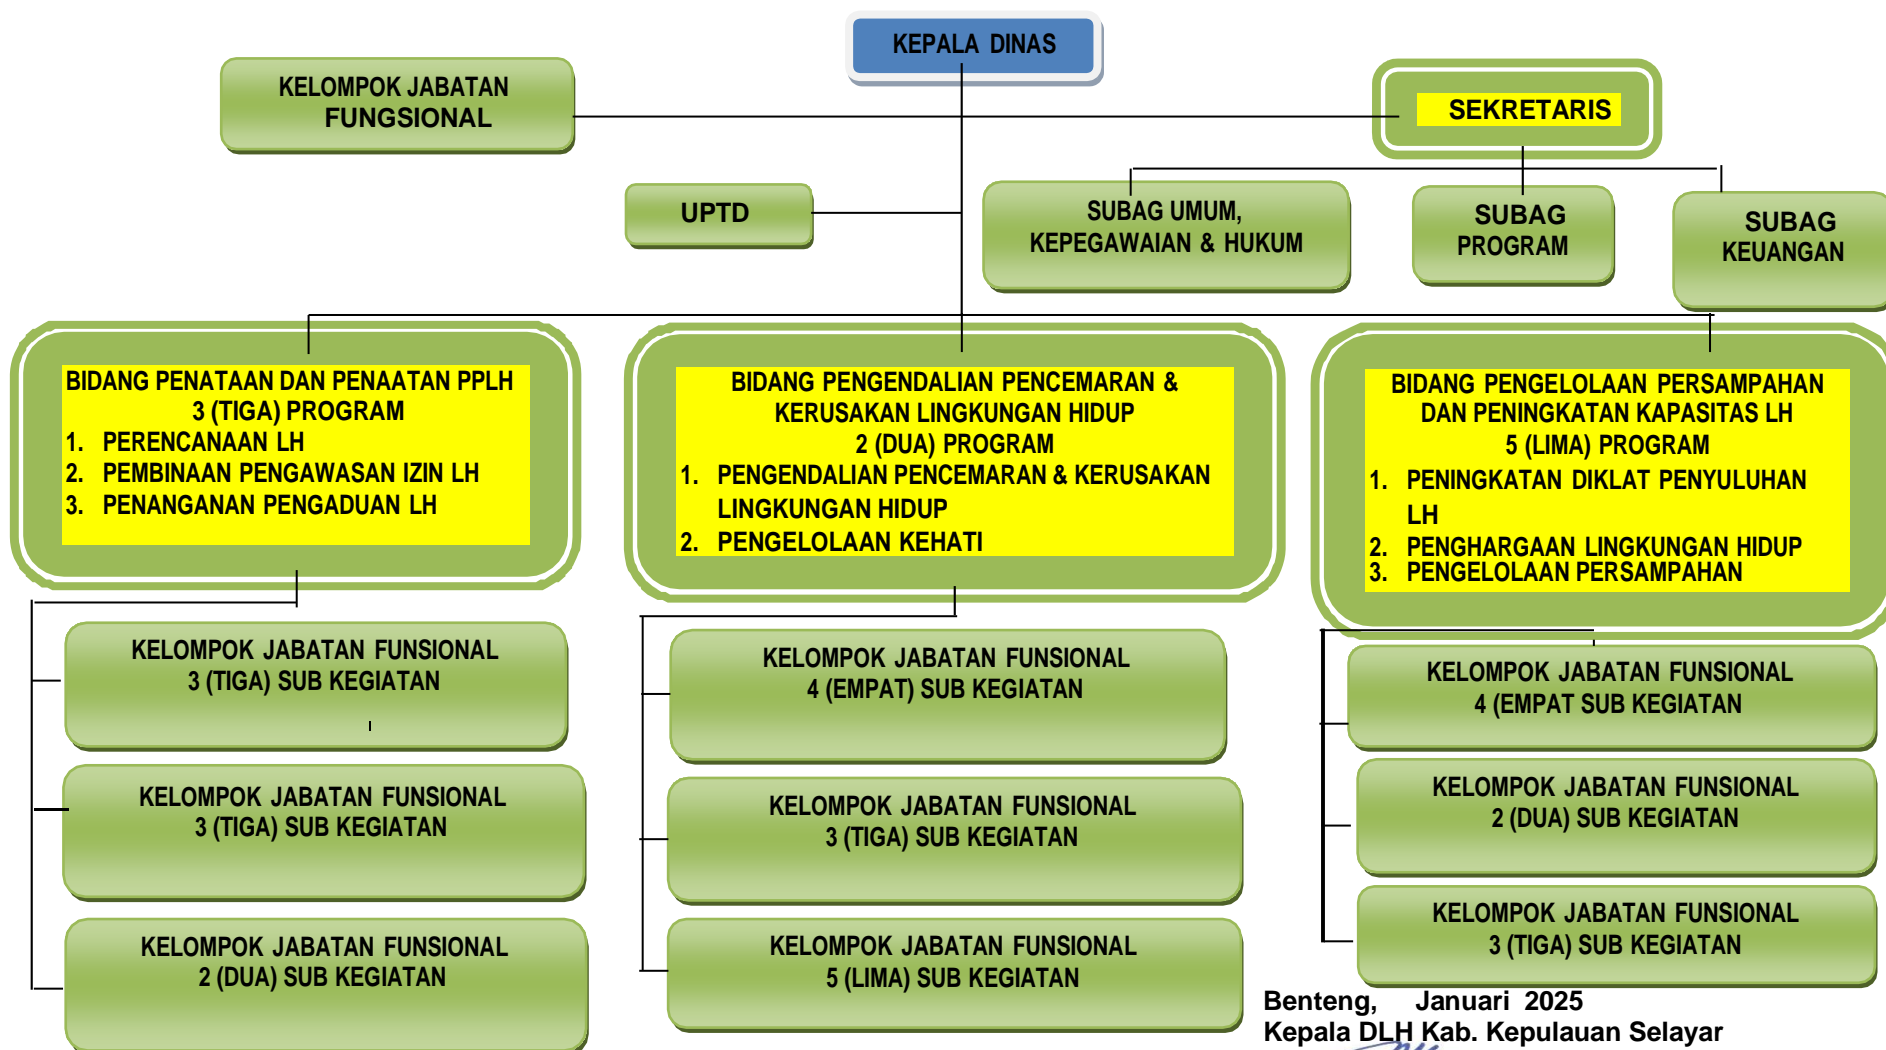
KEPALA DINAS

KELOMPOK JABATAN FUNGSIONAL

SEKRETARIS

UPTD

SUBAG UMUM, KEPEGAWAIAN & HUKUM

SUBAG PROGRAM

SUBAG KEUANGAN

BIDANG PENATAAN DAN PENAATAN PPLH
3 (TIGA) PROGRAM
1. PERENCANAAN LH
2. PEMBINAAN PENGAWASAN IZIN LH
3. PENANGANAN PENGADUAN LH

BIDANG PENGENDALIAN PENCEMARAN & KERUSAKAN LINGKUNGAN HIDUP
2 (DUA) PROGRAM
1. PENGENDALIAN PENCEMARAN & KERUSAKAN LINGKUNGAN HIDUP
2. PENGELOLAAN KEHATI

BIDANG PENGELOLAAN PERSAMPAHAN DAN PENINGKATAN KAPASITAS LH
5 (LIMA) PROGRAM
1. PENINGKATAN DIKLAT PENYULUHAN LH
2. PENGHARGAAN LINGKUNGAN HIDUP
3. PENGELOLAAN PERSAMPAHAN

KELOMPOK JABATAN FUNSIONAL 3 (TIGA) SUB KEGIATAN

KELOMPOK JABATAN FUNSIONAL 3 (TIGA) SUB KEGIATAN

KELOMPOK JABATAN FUNSIONAL 2 (DUA) SUB KEGIATAN

KELOMPOK JABATAN FUNSIONAL 4 (EMPAT) SUB KEGIATAN

KELOMPOK JABATAN FUNSIONAL 3 (TIGA) SUB KEGIATAN

KELOMPOK JABATAN FUNSIONAL 5 (LIMA) SUB KEGIATAN

KELOMPOK JABATAN FUNSIONAL 4 (EMPAT SUB KEGIATAN

KELOMPOK JABATAN FUNSIONAL 2 (DUA) SUB KEGIATAN

KELOMPOK JABATAN FUNSIONAL 3 (TIGA) SUB KEGIATAN

Benteng, Januari 2025
Kepala DLH Kab. Kepulauan Selayar